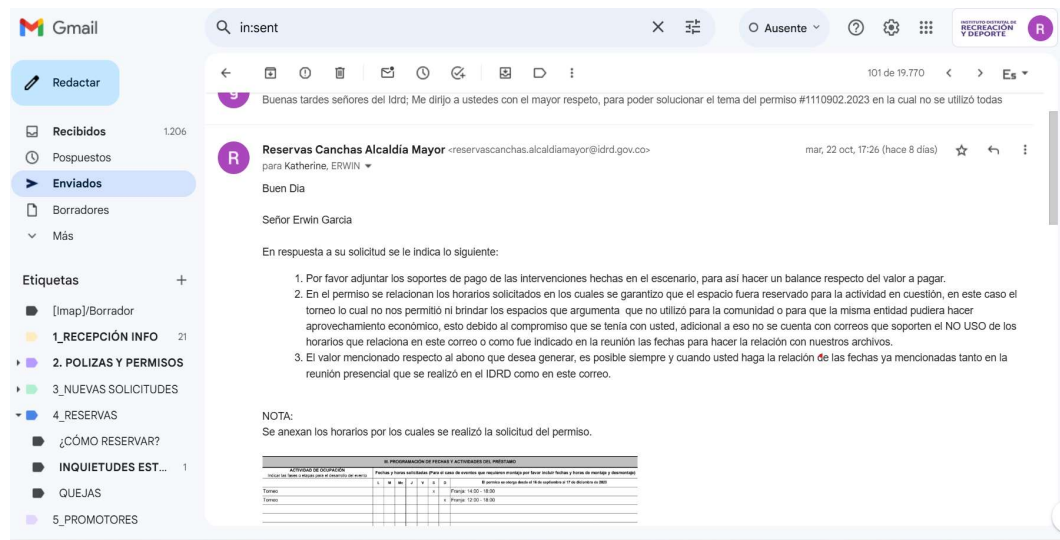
Gmail

in:sent

Ausente

INSTITUTO DISTRITAL DE RECREACIÓN Y DEPORTE

R

Redactar

Recibidos 1.206
Pospuestos
Enviados
Borradores
Más

Etiquetas +
[Imap]/Borrador
1_RECEPCIÓN INFO 21
2. POLIZAS Y PERMISOS
3_NUEVAS SOLICITUDES
4_RESERVAS
¿CÓMO RESERVAR?
INQUIETUDES EST... 1
QUEJAS
5_PROMOTORES

101 de 19.770 Es

Buenas tardes señores del Idrd; Me dirijo a ustedes con el mayor respeto, para poder solucionar el tema del permiso #1110902.2023 en la cual no se utilizó todas

Reservas Canchas Alcaldía Mayor <reservascanchas.alcaldiamayor@idrd.gov.co>
para Katherine, ERWIN
mar, 22 oct, 17:26 (hace 8 días)

Buen Dia

Señor Erwin Garcia

En respuesta a su solicitud se le indica lo siguiente:

1. Por favor adjuntar los soportes de pago de las intervenciones hechas en el escenario, para así hacer un balance respecto del valor a pagar.
2. En el permiso se relacionan los horarios solicitados en los cuales se garantizo que el espacio fuera reservado para la actividad en cuestión, en este caso el torneo lo cual no nos permitió ni brindar los espacios que argumenta que no utilizó para la comunidad o para que la misma entidad pudiera hacer aprovechamiento económico, esto debido al compromiso que se tenía con usted, adicional a eso no se cuenta con correos que soporten el NO USO de los horarios que relaciona en este correo o como fue indicado en la reunión las fechas para hacer la relación con nuestros archivos.
3. El valor mencionado respecto al abono que desea generar, es posible siempre y cuando usted haga la relación de las fechas ya mencionadas tanto en la reunión presencial que se realizó en el IDRD como en este correo.

NOTA:
Se anexan los horarios por los cuales se realizó la solicitud del permiso.

III. PROGRAMACIÓN DE FECHAS Y ACTIVIDADES DEL PRÉSTAMO

| ACTIVIDAD DE OCUPACIÓN | L | M | Mi | J | V | S | D | |
|---|---|---|---|---|---|---|---|---|
| Torneo | | | | | | x | | Franja: 14:00 - 18:00 |
| Torneo | | | | | | | x | Franja: 12:00 - 18:00 |